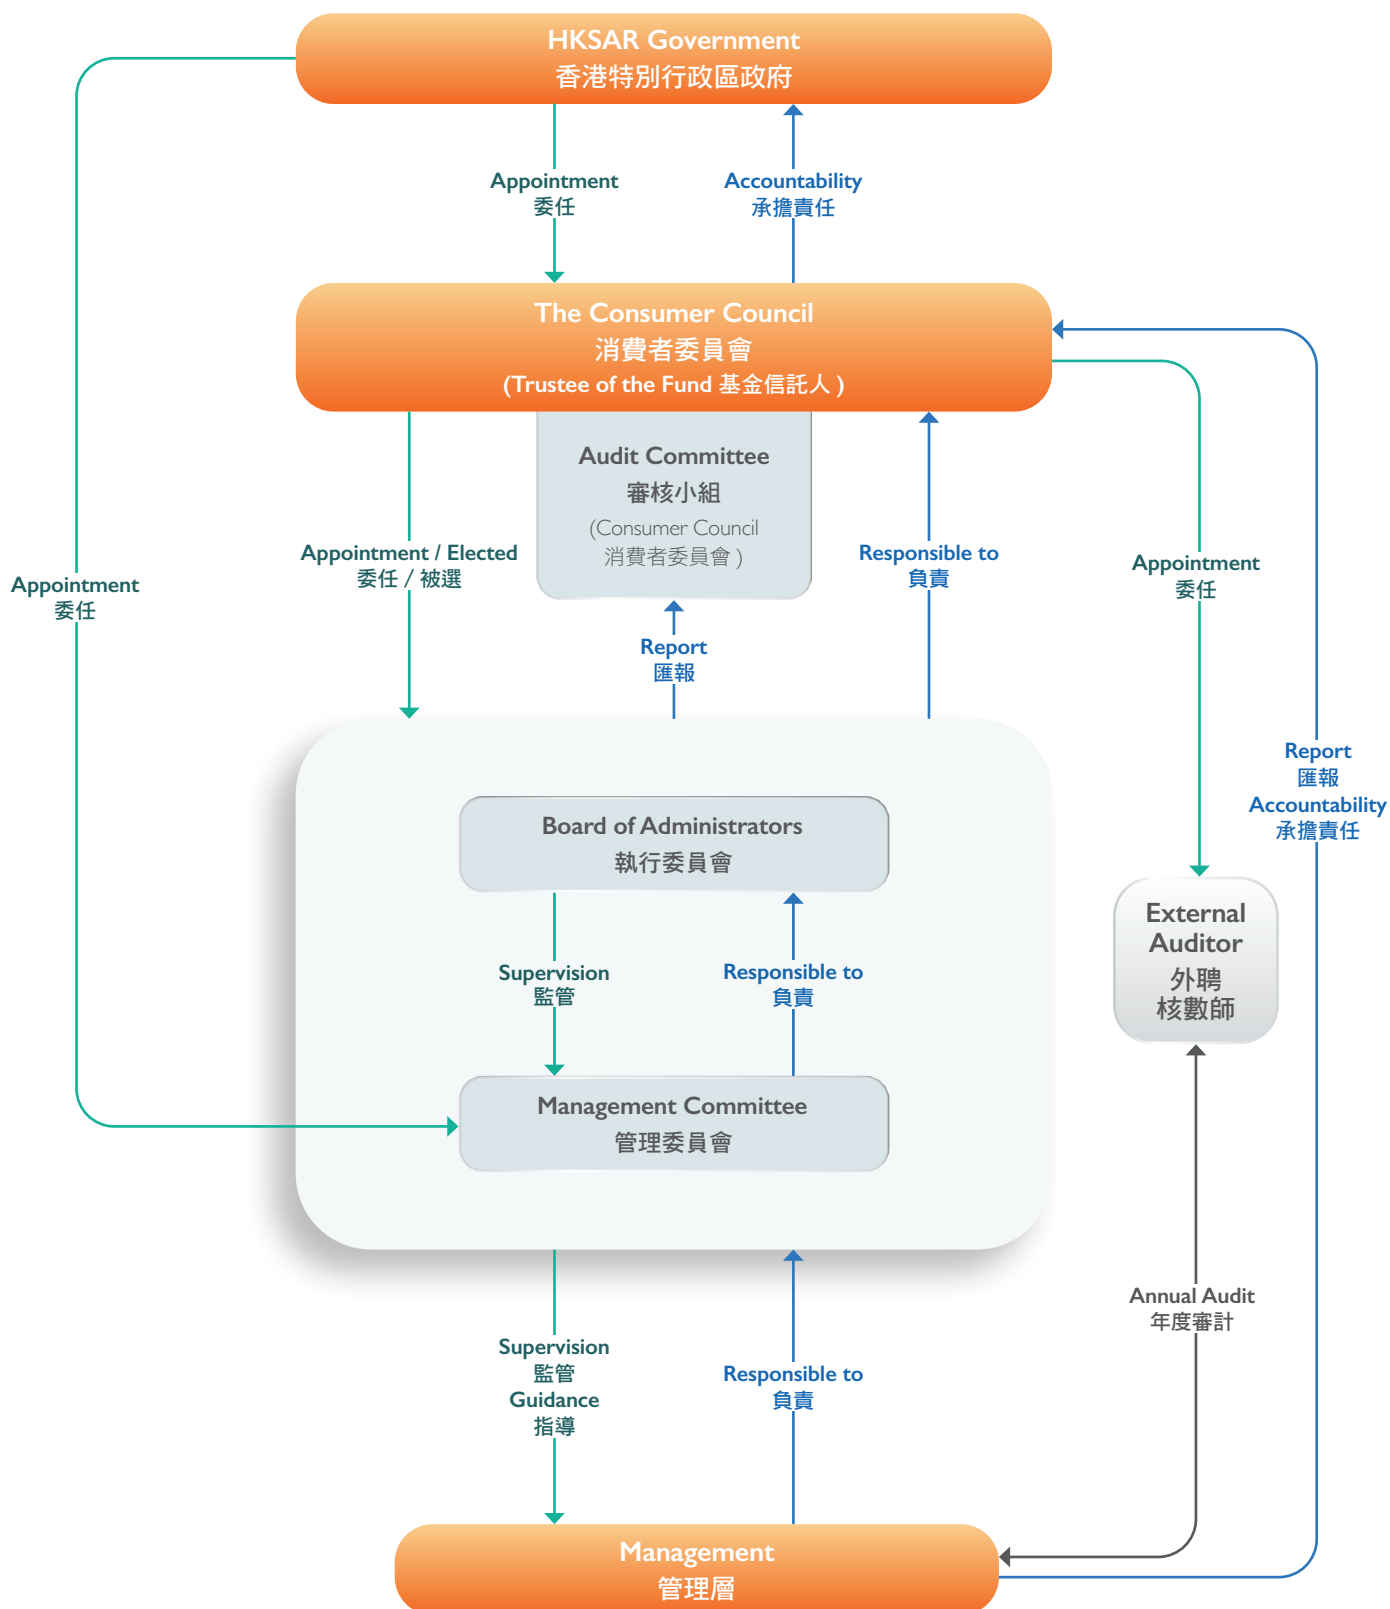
HKSAR Government
香港特別行政區政府

Appointment
委任

Accountability
承擔責任

The Consumer Council
消費者委員會
(Trustee of the Fund 基金信託人 )

Audit Committee
審核小組
(Consumer Council
消費者委員會 )

Appointment
委任

Appointment / Elected
委任 / 被選

Report
匯報

Responsible to
負責

Appointment
委任

Report
匯報
Accountability
承擔責任

Board of Administrators
執行委員會

Supervision
監管

Responsible to
負責

External Auditor
外聘
核數師

Management Committee
管理委員會

Supervision
監管
Guidance
指導

Responsible to
負責

Annual Audit
年度審計

Management
管理層